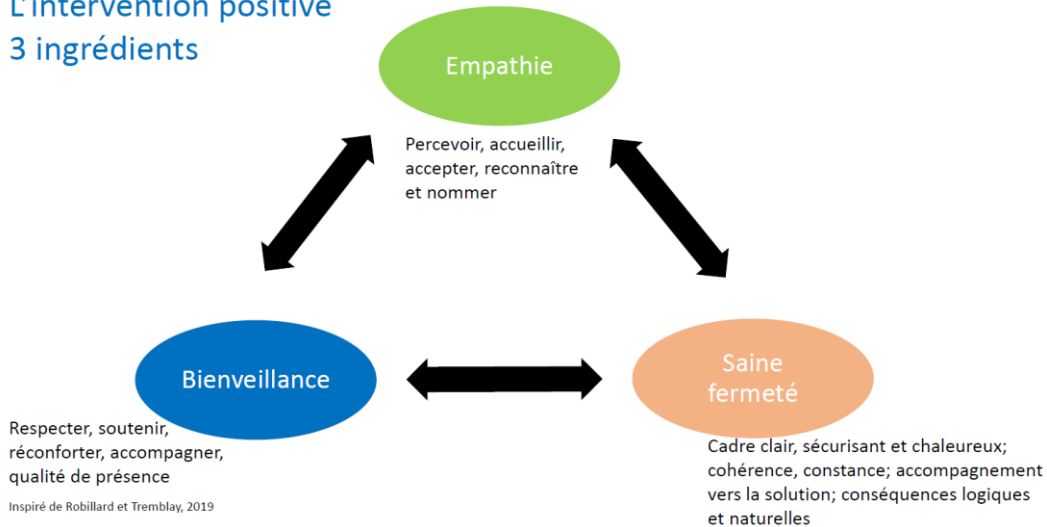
L'intervention positive
3 ingrédients

Empathie

Percevoir, accueillir, accepter, reconnaître et nommer

Bienveillance

Respecter, soutenir, réconforter, accompagner, qualité de présence

Saine fermeté

Cadre clair, sécurisant et chaleureux; cohérence, constance; accompagnement vers la solution; conséquences logiques et naturelles

Inspiré de Robillard et Tremblay, 2019